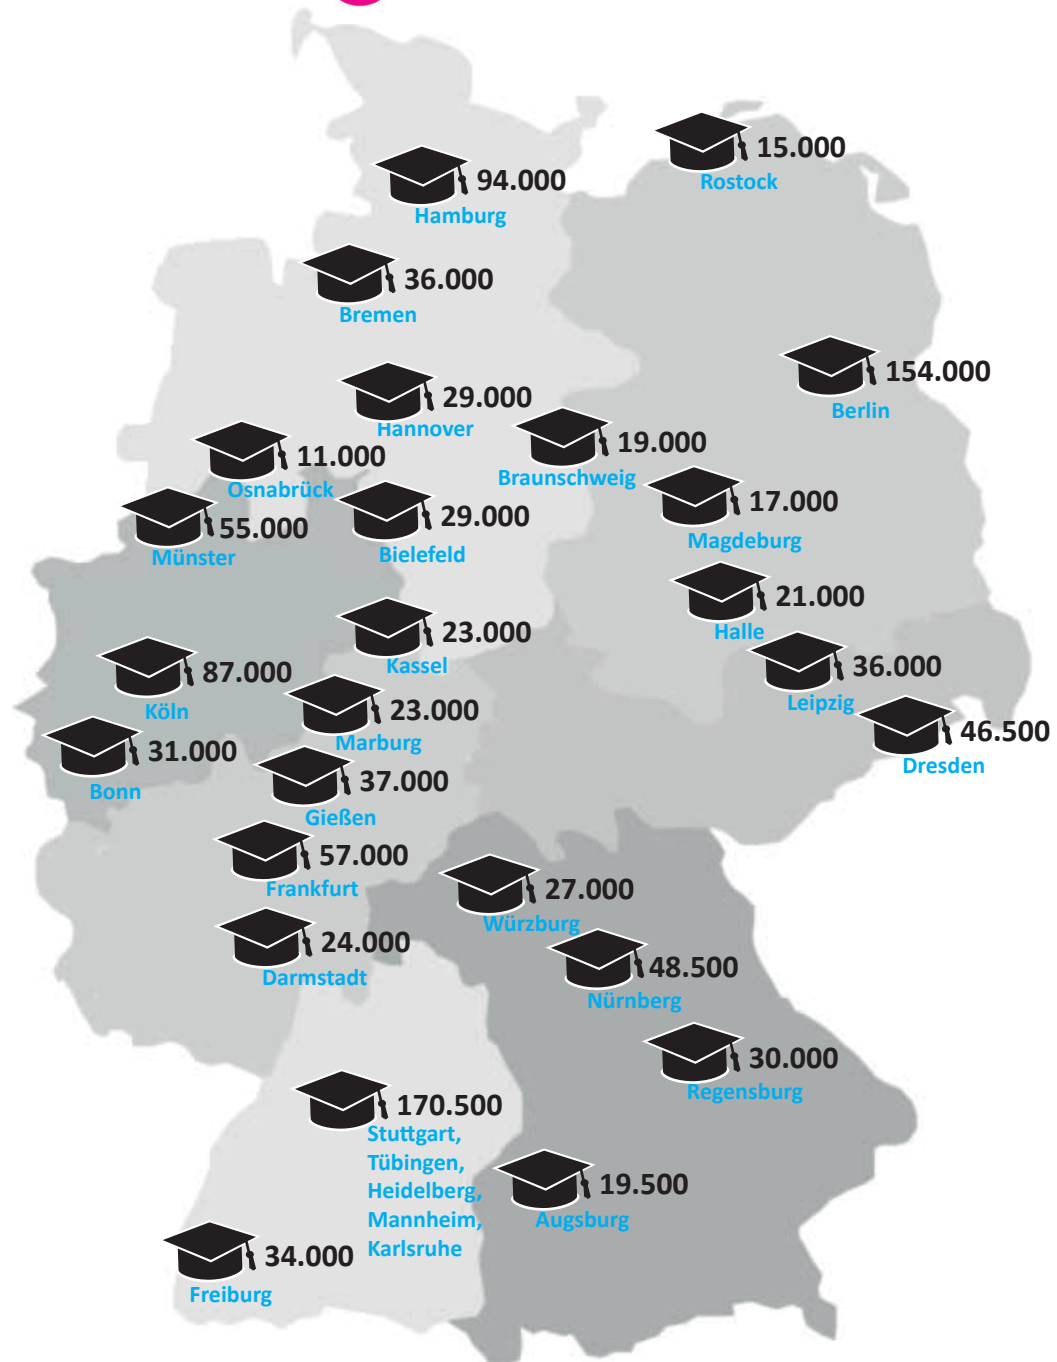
15.000
Rostock

94.000
Hamburg

36.000
Bremen

154.000
Berlin

29.000
Hannover

19.000
Braunschweig

11.000
Osnabrück

17.000
Magdeburg

55.000
Münster

29.000
Bielefeld

21.000
Halle

23.000
Kassel

36.000
Leipzig

87.000
Köln

23.000
Marburg

46.500
Dresden

31.000
Bonn

37.000
Gießen

57.000
Frankfurt

27.000
Würzburg

24.000
Darmstadt

48.500
Nürnberg

30.000
Regensburg

170.500
Stuttgart, Tübingen, Heidelberg, Mannheim, Karlsruhe

19.500
Augsburg

34.000
Freiburg